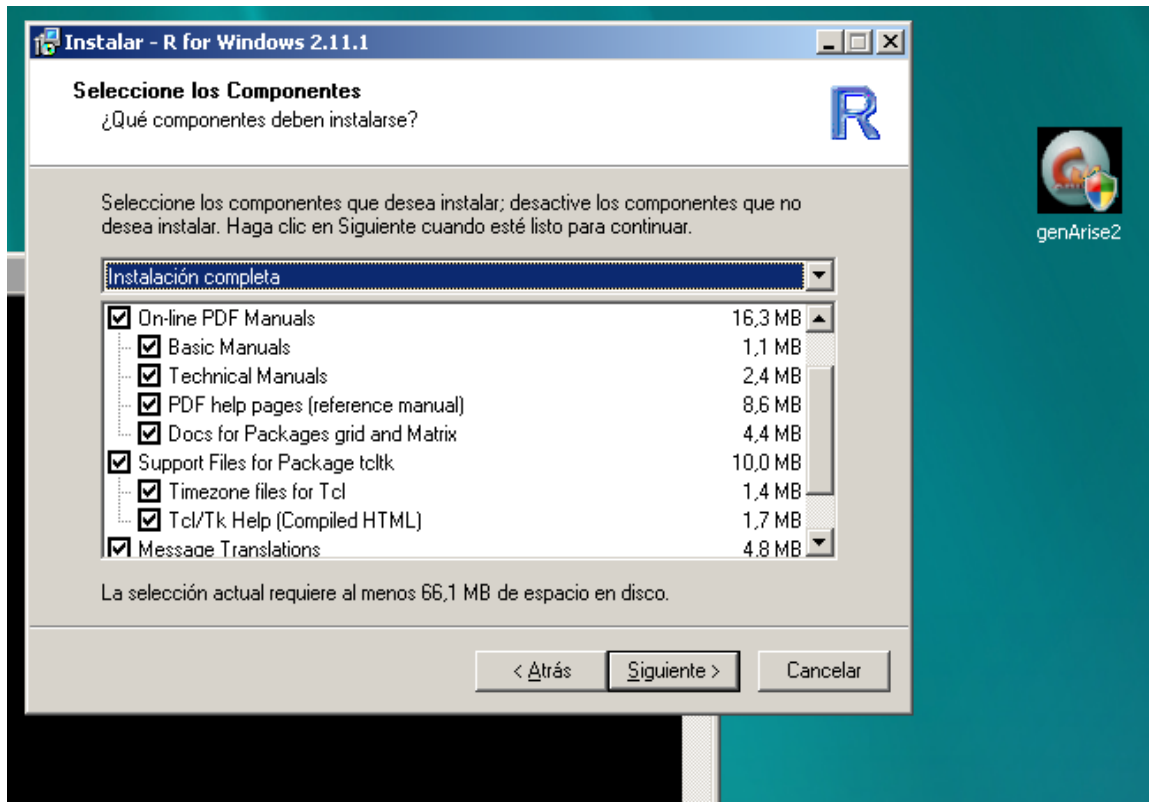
Instalar - R for Windows 2.11.1

Seleccione los Componentes
¿Qué componentes deben instalarse?

R

Seleccione los componentes que desea instalar; desactive los componentes que no desea instalar. Haga clic en Siguiente cuando esté listo para continuar.

Instalación completa

| | |
|---|---|
| On-line PDF Manuals | 16,3 MB |
| Basic Manuals | 1,1 MB |
| Technical Manuals | 2,4 MB |
| PDF help pages (reference manual) | 8,6 MB |
| Docs for Packages grid and Matrix | 4,4 MB |
| Support Files for Package tcltk | 10,0 MB |
| Timezone files for Tcl | 1,4 MB |
| Tcl/Tk Help (Compiled HTML) | 1,7 MB |
| Message Translations | 4,8 MB |

La selección actual requiere al menos 66,1 MB de espacio en disco.

< Atrás   Siguiente >   Cancelar

genArise2